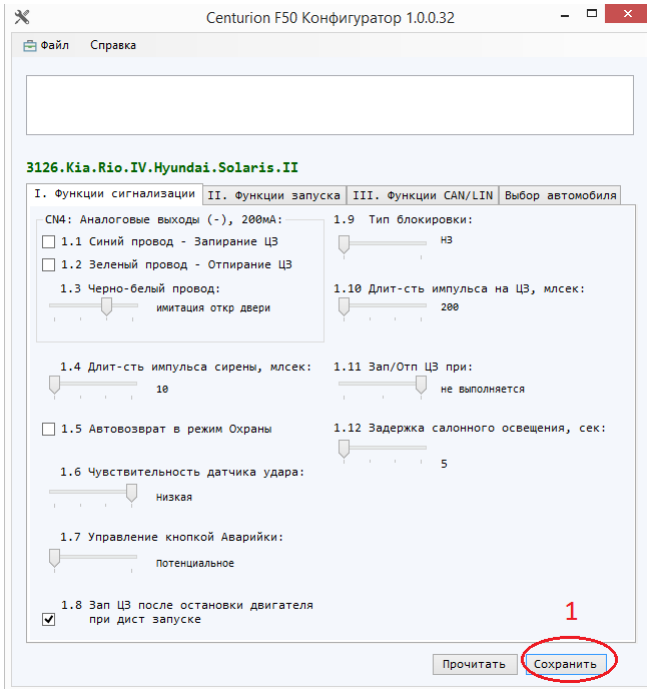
Centurion F50 Конфигуратор 1.0.0.32

Файл Справка

3126.Kia.Rio.IV.Hyundai.Solaris.II

I. Функции сигнализации | II. Функции запуска | III. Функции CAN/LIN | Выбор автомобиля

CN4: Аналоговые выходы (-), 200мА:

1.1 Синий провод - Запирание ЦЗ

1.2 Зеленый провод - Отпирание ЦЗ

1.3 Черно-белый провод:
имитация откр двери

1.4 Длит-сть импульса сирены, млсек:
10

1.5 Автовозврат в режим Охраны

1.6 Чувствительность датчика удара:
Низкая

1.7 Управление кнопкой Аварийки:
Потенциальное

1.8 Зап ЦЗ после остановки двигателя при дист запуске

1.9 Тип блокировки:
НЗ

1.10 Длит-сть импульса на ЦЗ, млсек:
200

1.11 Зап/Отп ЦЗ при:
не выполняется

1.12 Задержка салонного освещения, сек:
5

1

Прочитать Сохранить